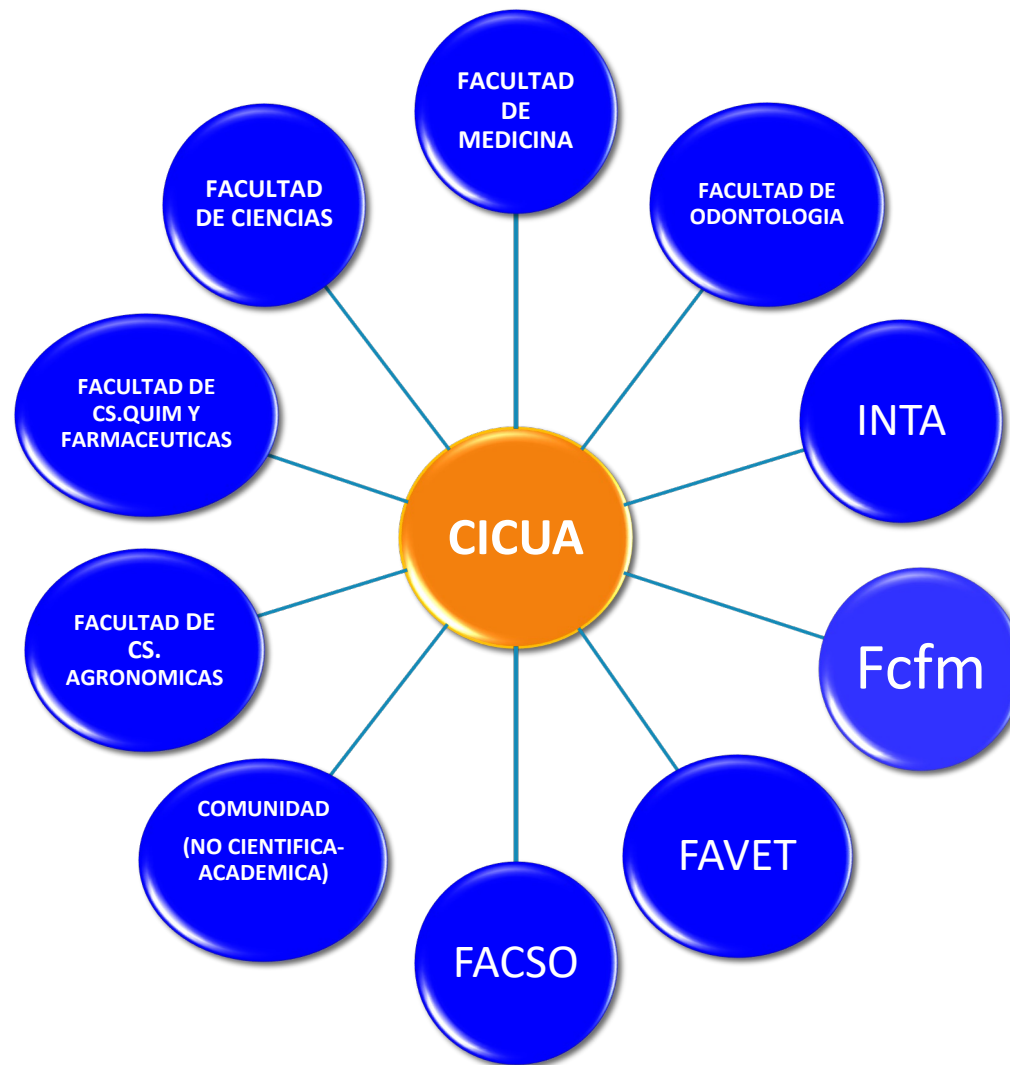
FACULTAD DE MEDICINA

FACULTAD DE ODONTOLOGIA

INTA

Fcfm

FAVET

FACSO

COMUNIDAD

(NO CIENTIFICA-ACADEMICA)

FACULTAD DE CS. AGRONOMICAS

FACULTAD DE CS.QUIM Y FARMACEUTICAS

FACULTAD DE CIENCIAS

CICUA